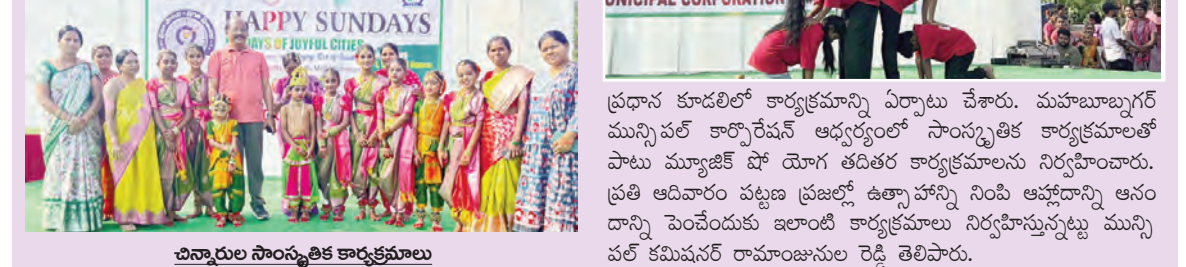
HAPPY SUNDAYS
DAYS OF JOYFUL CITIES

చిన్నారుల సాంస్కృతిక కార్యక్రమాలు

UNICIPAL CORPORATION

ప్రధాన కూడలిలో కార్యక్రమాన్ని ఏర్పాటు చేశారు. మహబూబ్నగర్ మున్సిపల్ కార్పొరేషన్ ఆధ్వర్యంలో సాంస్కృతిక కార్యక్రమాలతో పాటు మ్యూజిక్ షో యోగ తదితర కార్యక్రమాలను నిర్వహించారు. ప్రతి ఆదివారం పట్టణ ప్రజల్లో ఉత్సాహాన్ని నింపి ఆహ్లాదాన్ని ఆనందాన్ని పెంచేందుకు ఇలాంటి కార్యక్రమాలు నిర్వహిస్తున్నట్టు మున్సిపల్ కమిషనర్ రామాంజులు రెడ్డి తెలిపారు.